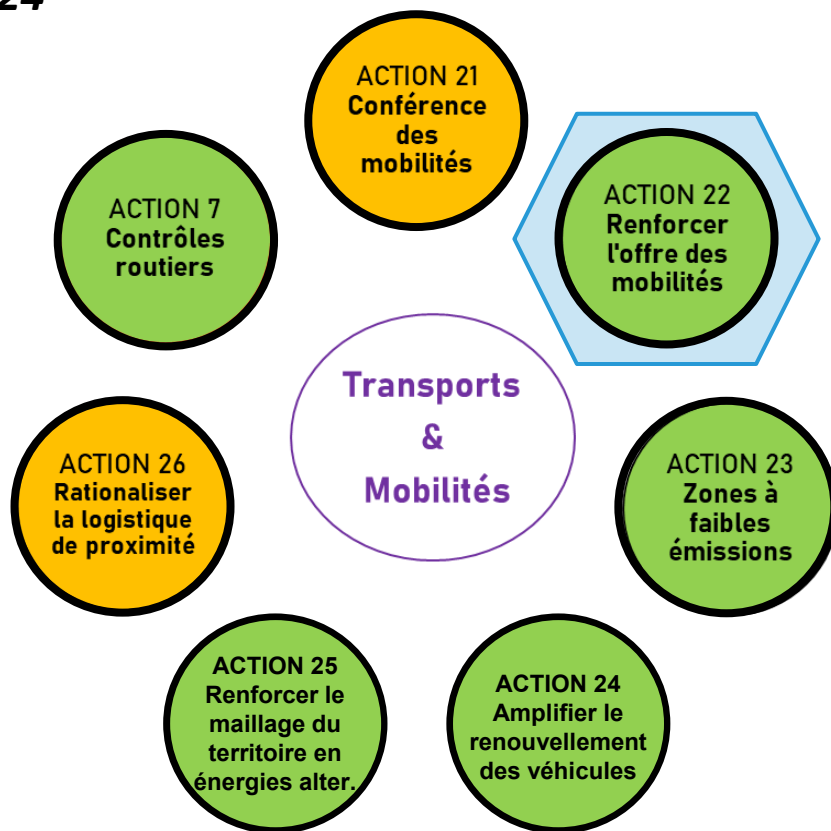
24

ACTION 21
Conférence des mobilités

ACTION 7
Contrôles routiers

ACTION 22
Renforcer l'offre des mobilités

Transports & Mobilités

ACTION 26
Rationaliser la logistique de proximité

ACTION 23
Zones à faibles émissions

ACTION 25
Renforcer le maillage du territoire en énergies alter.

ACTION 24
Amplifier le renouvellement des véhicules